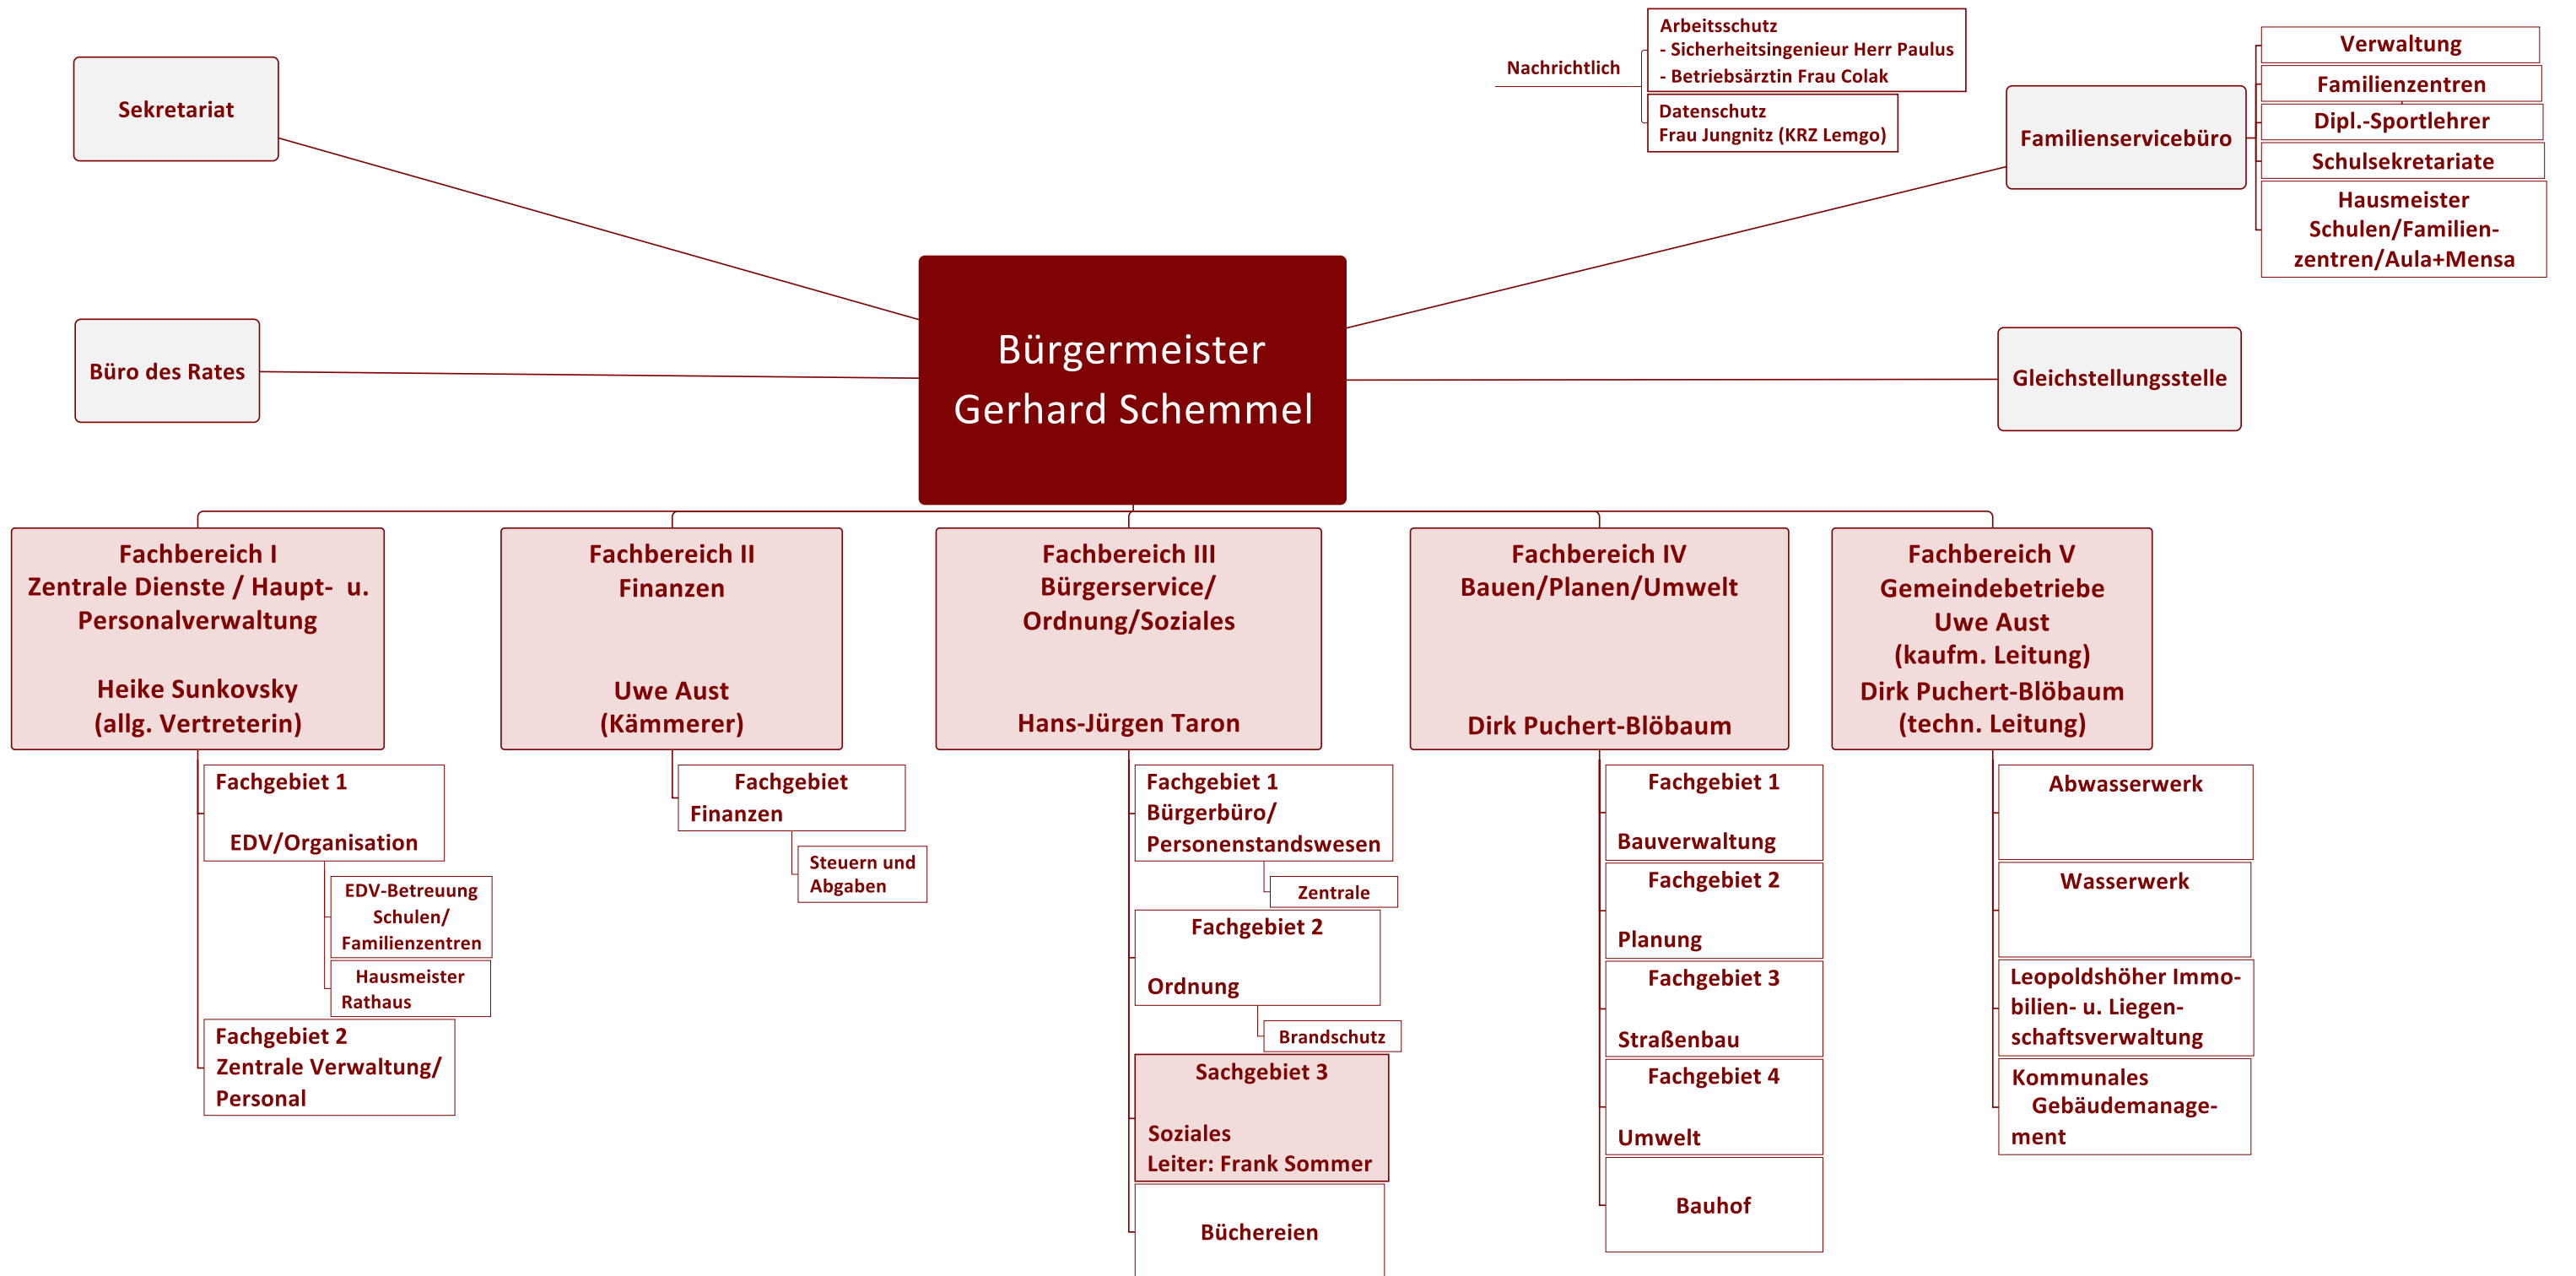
Sekretariat

Nachrichtlich

Arbeitsschutz
- Sicherheitsingenieur Herr Paulus
- Betriebsärztin Frau Colak

Datenschutz
Frau Jungnitz (KRZ Lemgo)

Familienservicebüro

Verwaltung

Familienzentren

Dipl.-Sportlehrer

Schulsekretariate

Hausmeister Schulen/Familienzentren/Aula+Mensa

Büro des Rates

Bürgermeister
Gerhard Schemmel

Gleichstellungsstelle

Fachbereich I
Zentrale Dienste / Haupt- u. Personalverwaltung

Heike Sunkovsky
(allg. Vertreterin)

Fachbereich II
Finanzen

Uwe Aust
(Kämmerer)

Fachbereich III
Bürgerservice/
Ordnung/Soziales

Hans-Jürgen Taron

Fachbereich IV
Bauen/Planen/Umwelt

Dirk Puchert-Blöbaum

Fachbereich V
Gemeindebetriebe
Uwe Aust
(kaufm. Leitung)
Dirk Puchert-Blöbaum
(techn. Leitung)

Fachgebiet 1
EDV/Organisation

EDV-Betreuung Schulen/ Familienzentren

Hausmeister Rathaus

Fachgebiet 2
Zentrale Verwaltung/ Personal

Fachgebiet Finanzen

Steuern und Abgaben

Fachgebiet 1
Bürgerbüro/ Personenstandswesen

Zentrale

Fachgebiet 2
Ordnung

Brandschutz

Sachgebiet 3
Soziales
Leiter: Frank Sommer

Büchereien

Fachgebiet 1
Bauverwaltung

Fachgebiet 2
Planung

Fachgebiet 3
Straßenbau

Fachgebiet 4
Umwelt

Bauhof

Abwasserwerk

Wasserwerk

Leopoldshöher Immobilien- u. Liegenschaftsverwaltung

Kommunales Gebäudemanagement